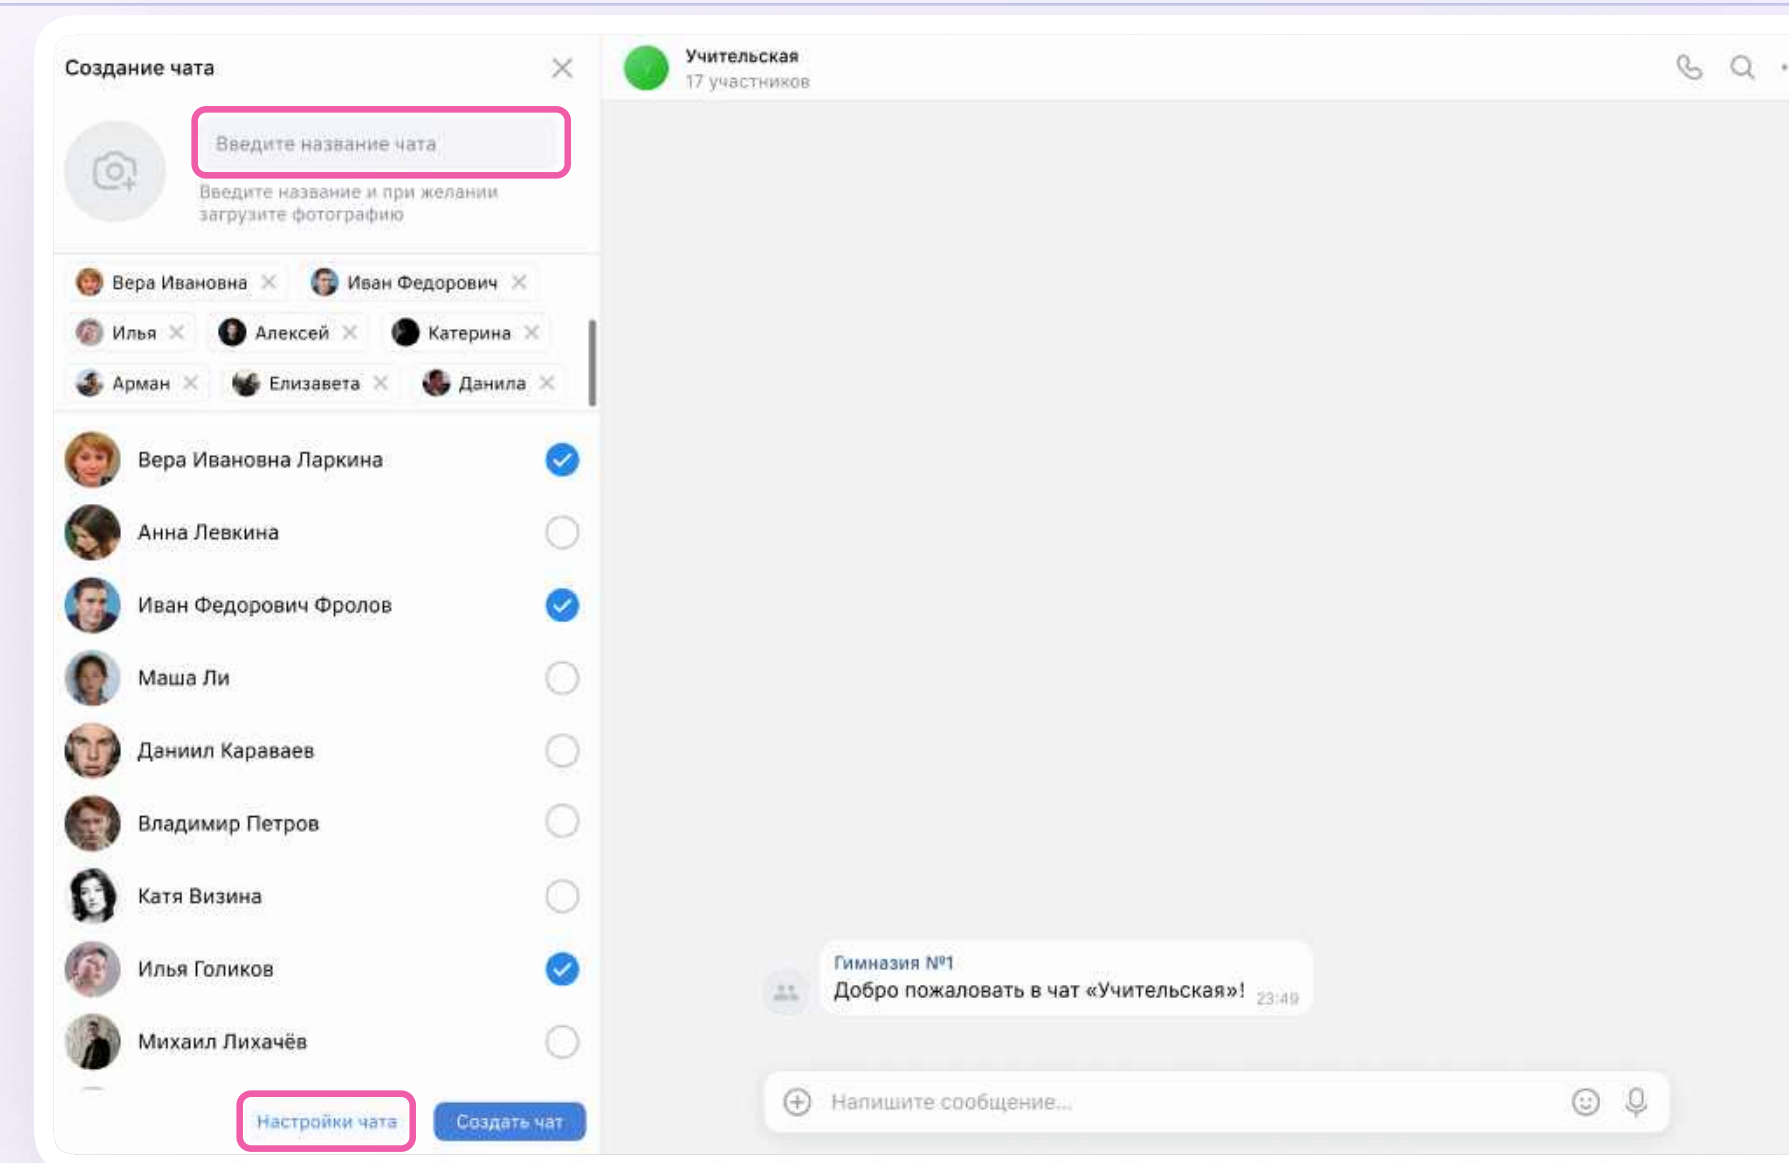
Создание чата

Введите название чата

Введите название и при желании загрузите фотографию

Вера Ивановна Иван Федорович Илья Алексей Катерина Арман Елизавета Данила

Вера Ивановна Ларкина
Анна Левкина
Иван Федорович Фролов
Маша Ли
Даниил Караваев
Владимир Петров
Катя Визина
Илья Голиков
Михаил Лихачёв

Настройки чата
Создать чат

Учительская
17 участников

Гимназия №1
Добро пожаловать в чат «Учительская»! 23:49

Напишите сообщение...